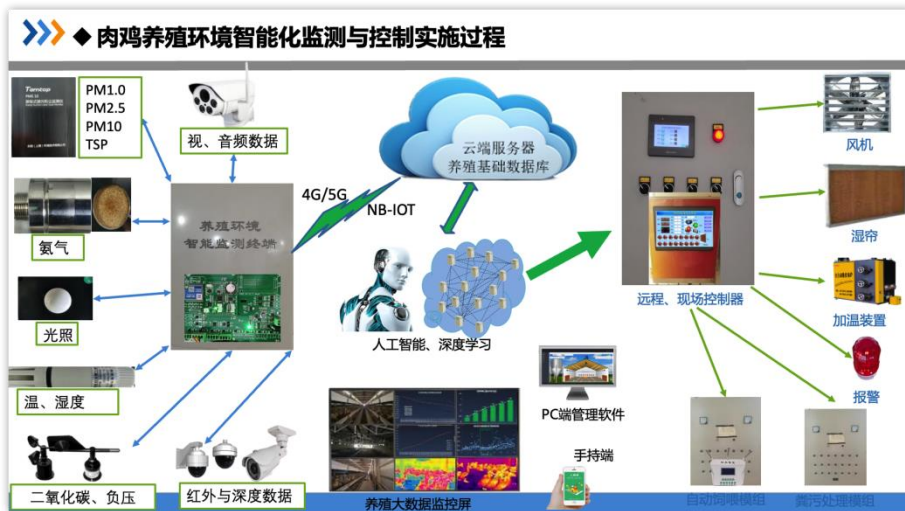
◆ 肉鸡养殖环境智能化监测与控制实施过程

PM1.0
PM2.5
PM10
TSP

视、音频数据

云端服务器
养殖基础数据库

风机

氨气

4G/5G

NB-IOT

养殖环境
智能监测终端

湿帘

光照

加温装置

人工智能、深度学习

远程、现场控制器

温、湿度

报警

PC端管理软件

手持端

二氧化碳、负压

红外与深度数据

养殖大数据监控屏

自动饲喂模组

粪污处理模组